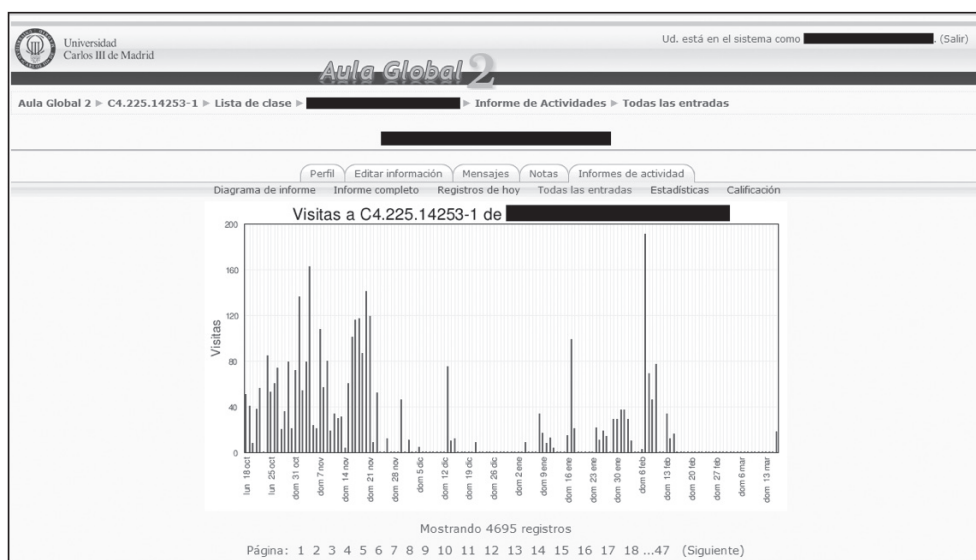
Universidad Carlos III de Madrid

Ud. está en el sistema como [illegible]. (Salir)

Aula Global 2

Aula Global 2 ► C4.225.14253-1 ► Lista de clase ► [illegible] ► Informe de Actividades ► Todas las entradas

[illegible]

Perfil | Editar información | Mensajes | Notas | Informes de actividad

Diagrama de informe | Informe completo | Registros de hoy | Todas las entradas | Estadísticas | Calificación

Visitas a C4.225.14253-1 de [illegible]

200
160
120
80
40
0

Visitas

lun 18 oct
lun 25 oct
dom 31 oct
dom 7 nov
dom 14 nov
dom 21 nov
dom 28 nov
dom 5 dic
dom 12 dic
dom 19 dic
dom 26 dic
dom 2 ene
dom 9 ene
dom 16 ene
dom 23 ene
dom 30 ene
dom 6 feb
dom 13 feb
dom 20 feb
dom 27 feb
dom 6 mar
dom 13 mar

Mostrando 4695 registros

Página: 1 2 3 4 5 6 7 8 9 10 11 12 13 14 15 16 17 18 ...47 (Siguiente)